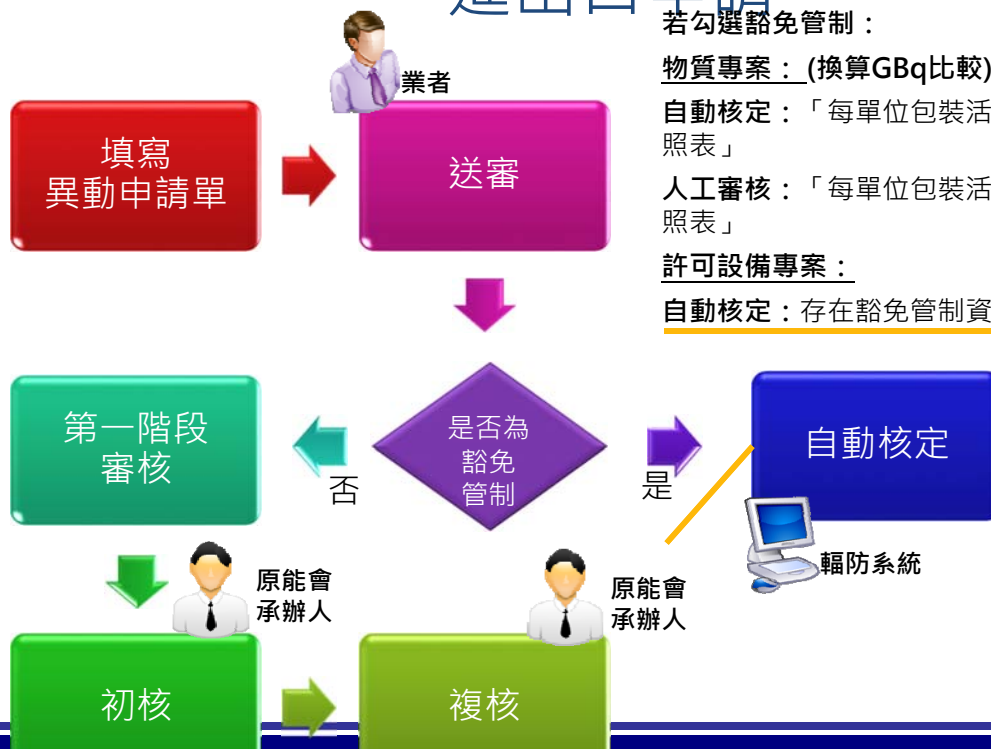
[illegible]

若勾選豁免管制：

物質專案：(換算GBq比較)

自動核定：「每單位包裝活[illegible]照表」

人工審核：「每單位包裝活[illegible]照表」

許可設備專案：

自動核定：存在豁免管制資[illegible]

業者

填寫
異動申請單

送審

第一階段
審核

是否為
豁免
管制

否

是

自動核定

輻防系統

原能會
承辦人

原能會
承辦人

初核

複核